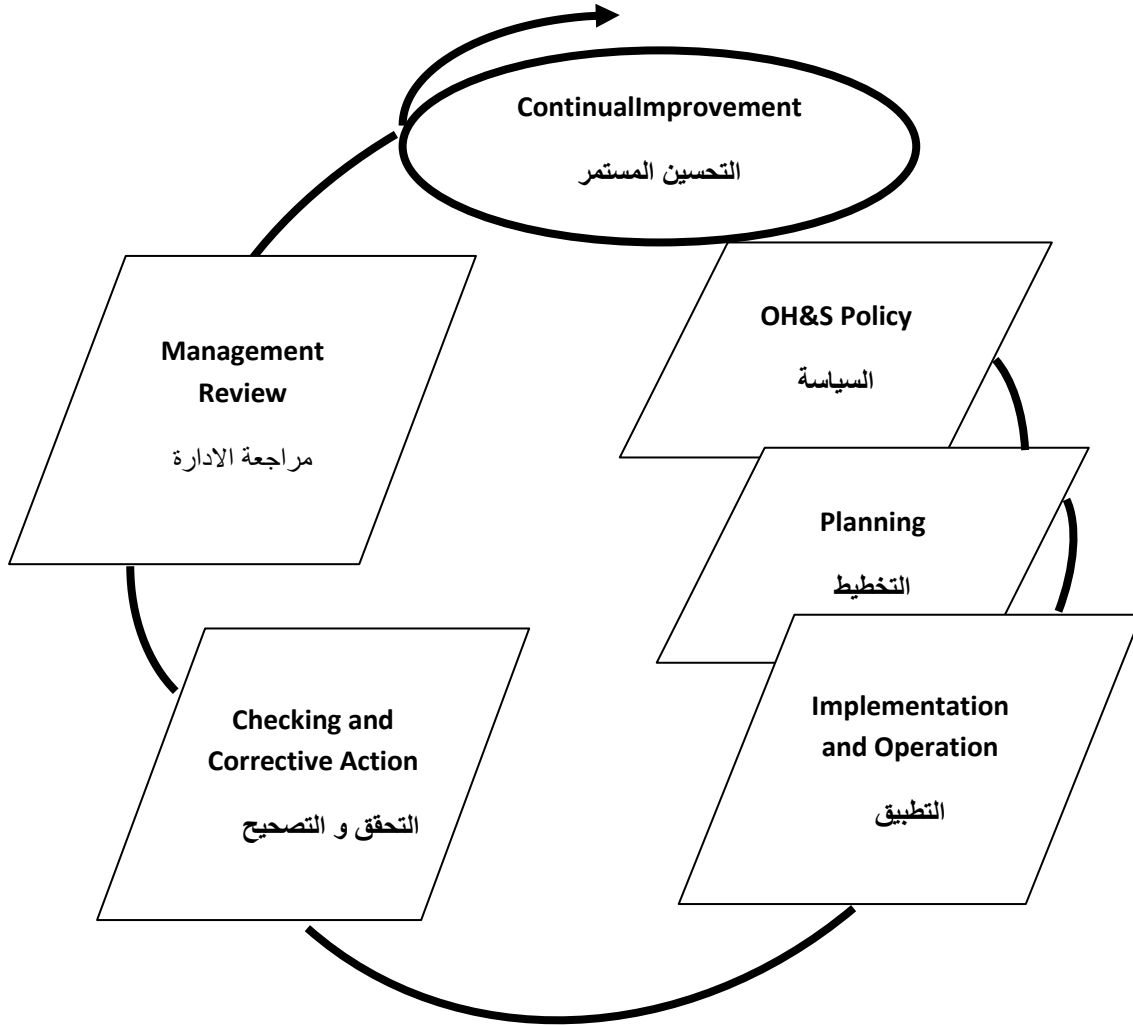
ContinualImprovement

التحسين المستمر

OH&S Policy

السياسة

Planning

التخطيط

Implementation and Operation

التطبيق

Checking and Corrective Action

التحقق و التصحيح

Management Review

مراجعة الادارة